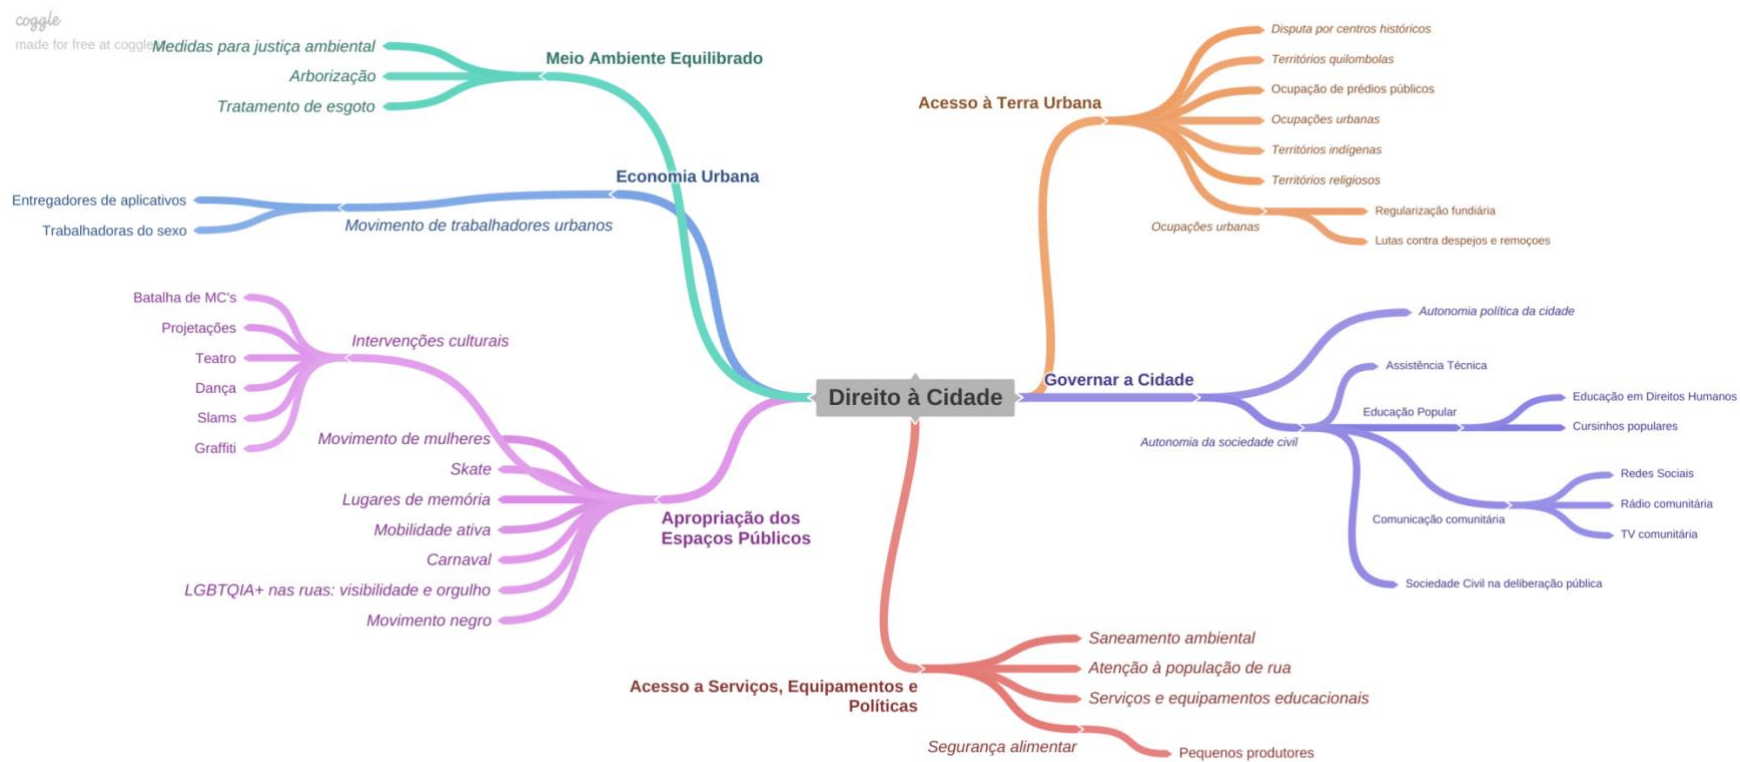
coggle
made for free at coggle.it

Direito à Cidade

Meio Ambiente Equilibrado
Medidas para justiça ambiental
Arborização
Tratamento de esgoto

Economia Urbana
Movimento de trabalhadores urbanos
Entregadores de aplicativos
Trabalhadoras do sexo

Apropriação dos Espaços Públicos
Intervenções culturais
Batalha de MC's
Projetações
Teatro
Dança
Slams
Graffiti
Movimento de mulheres
Skate
Lugares de memória
Mobilidade ativa
Carnaval
LGBTQIA+ nas ruas: visibilidade e orgulho
Movimento negro

Acesso a Serviços, Equipamentos e Políticas
Saneamento ambiental
Atenção à população de rua
Serviços e equipamentos educacionais
Segurança alimentar
Pequenos produtores

Acesso à Terra Urbana
Disputa por centros históricos
Territórios quilombolas
Ocupação de prédios públicos
Ocupações urbanas
Territórios indígenas
Territórios religiosos
Ocupações urbanas
Regularização fundiária
Lutas contra despejos e remoções

Governar a Cidade
Autonomia política da cidade
Autonomia da sociedade civil
Assistência Técnica
Educação Popular
Educação em Direitos Humanos
Cursinhos populares
Comunicação comunitária
Redes Sociais
Rádio comunitária
TV comunitária
Sociedade Civil na deliberação pública